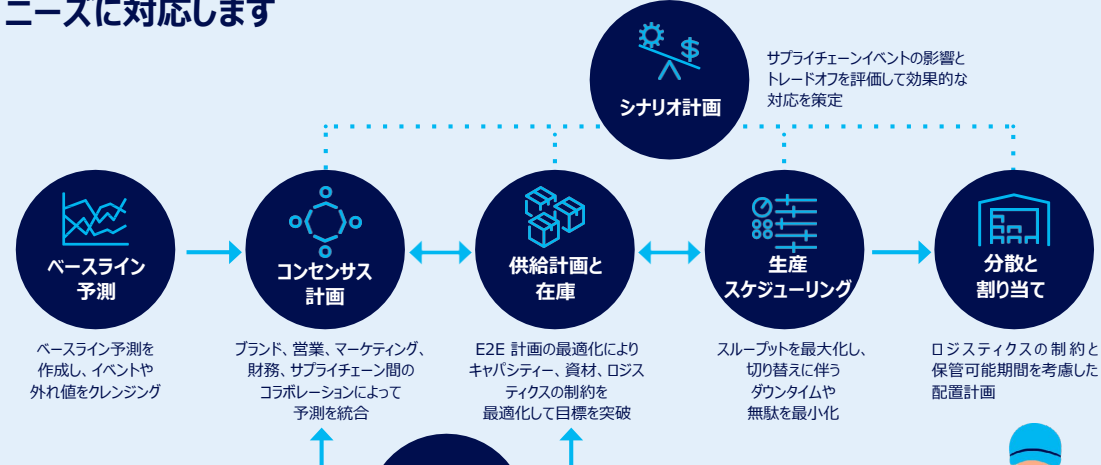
ニーズに対応します

シナリオ計画

サプライチェーンイベントの影響とトレードオフを評価して効果的な対応を策定

ベースライン予測

ベースライン予測を作成し、イベントや外れ値をクレンジング

コンセンサス計画

ブランド、営業、マーケティング、財務、サプライチェーン間のコラボレーションによって予測を統合

供給計画と在庫

E2E 計画の最適化によりキャパシティー、資材、ロジスティクスの制約を最適化して目標を突破

生産スケジューリング

スループットを最大化し、切り替えに伴うダウンタイムや無駄を最小化

分散と割り当て

ロジスティクスの 制 約と保管可能期間を考慮した配置計画